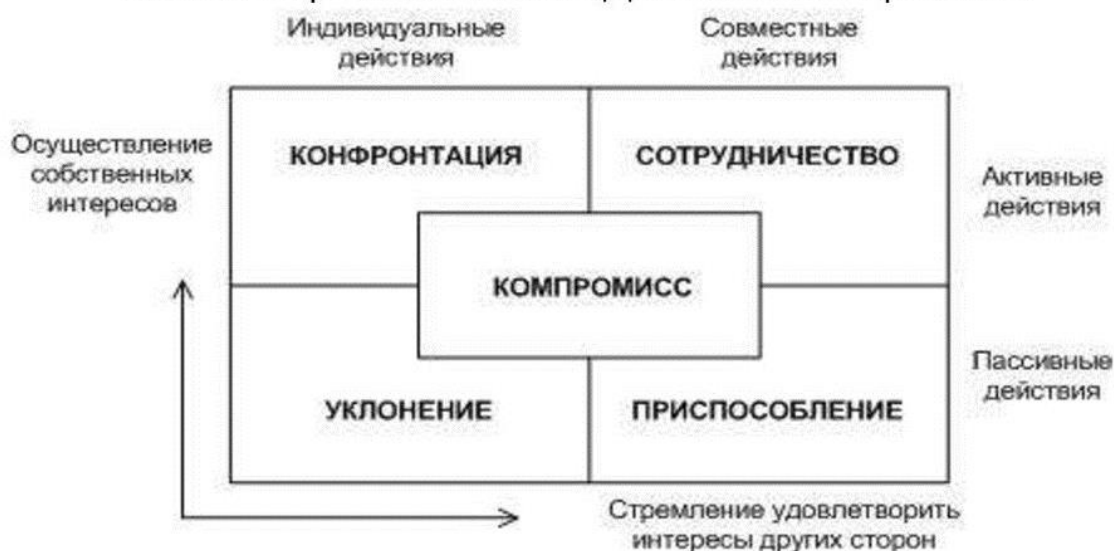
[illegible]

Индивидуальные действия

Совместные действия

Осуществление собственных интересов

КОНФРОНТАЦИЯ

СОТРУДНИЧЕСТВО

Активные действия

КОМПРОМИСС

Пассивные действия

УКЛОНЕНИЕ

ПРИСПОСОБЛЕНИЕ

Стремление удовлетворить интересы других сторон